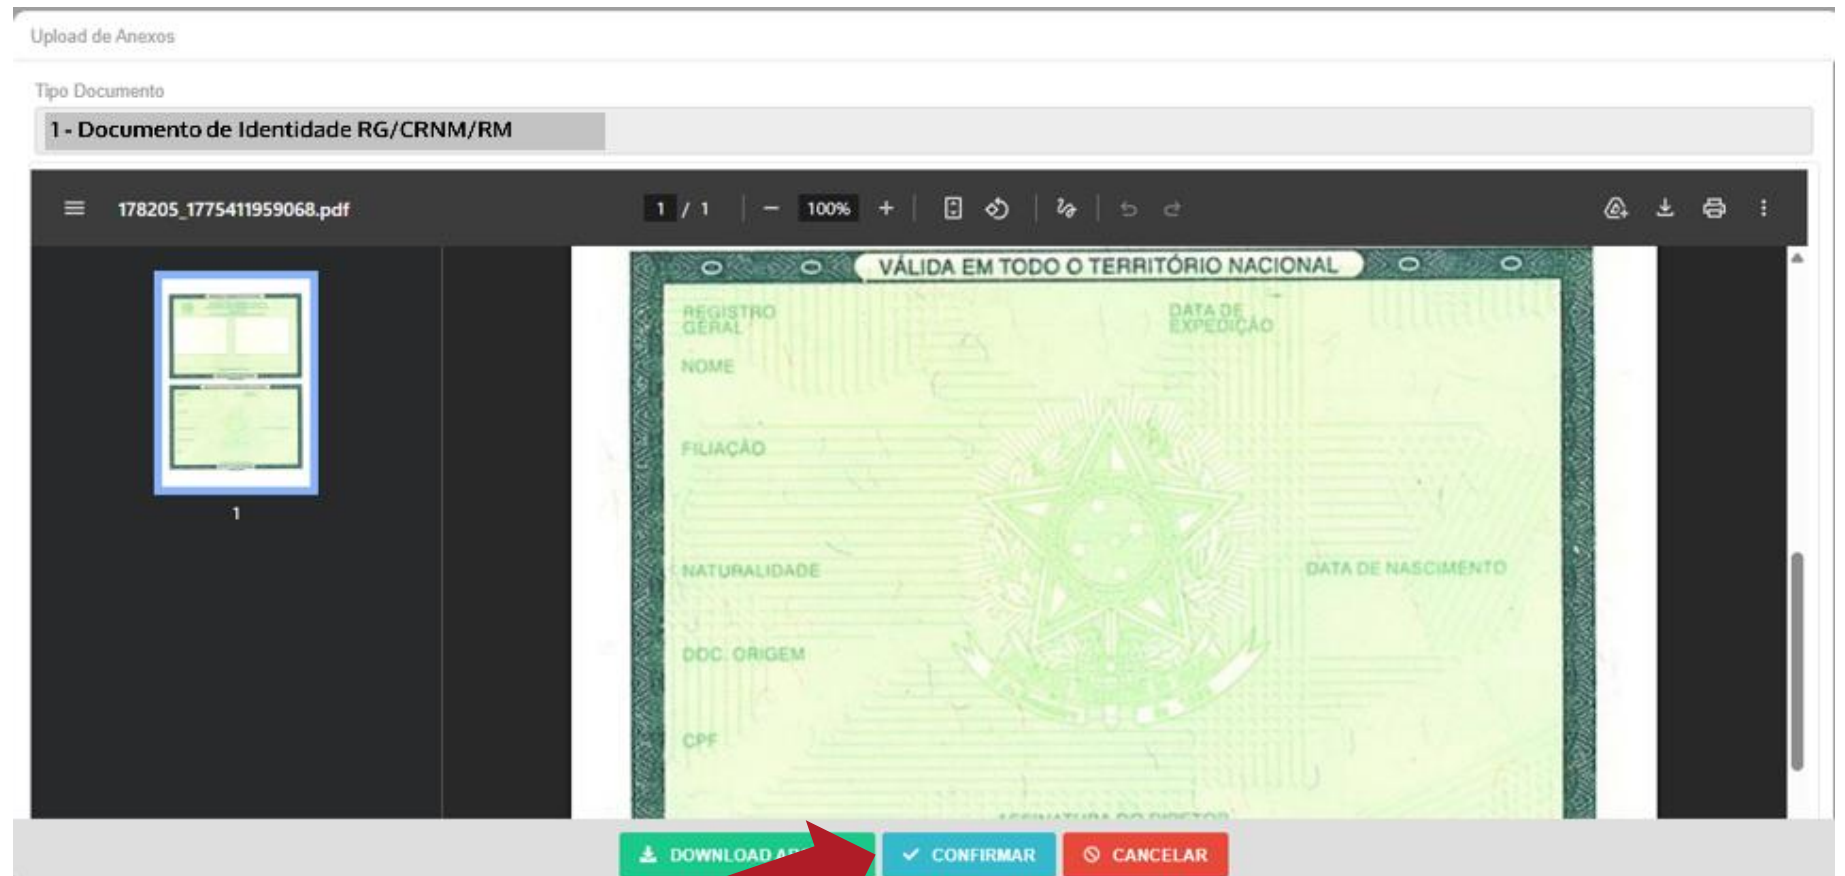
Upload de Anexos

Tipo Documento

1 - Documento de Identidade RG/CRNM/RM

178205_1775411959068.pdf

1 / 1

100%

1

VÁLIDA EM TODO O TERRITÓRIO NACIONAL

REGISTRO GERAL

DATA DE EXPEDIÇÃO

NOME

FILIAÇÃO

NATURALIDADE

DATA DE NASCIMENTO

DOC. ORIGEM

CPF

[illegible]

DOWNLOAD A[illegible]

CONFIRMAR

CANCELAR